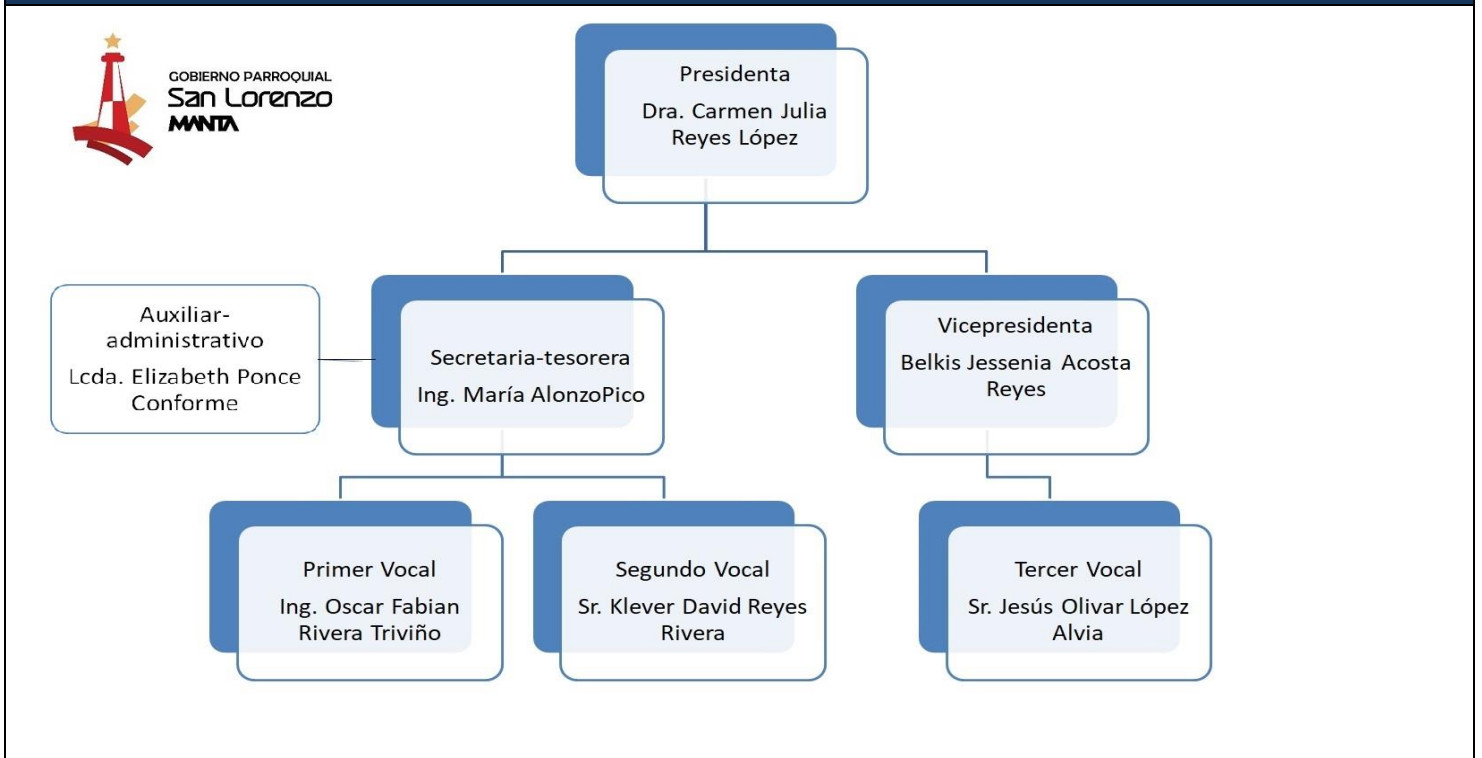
GOBIERNO PARROQUIAL
San Lorenzo
MANTA

Presidenta
Dra. Carmen Julia Reyes López

Auxiliar-administrativo
Lcda. Elizabeth Ponce Conforme

Secretaria-tesorera
Ing. María AlonzoPico

Vicepresidenta
Belkis Jessenia Acosta Reyes

Primer Vocal
Ing. Oscar Fabian Rivera Triviño

Segundo Vocal
Sr. Klever David Reyes Rivera

Tercer Vocal
Sr. Jesús Olivar López Alvia